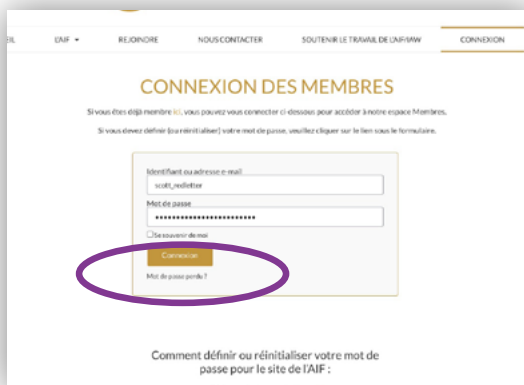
EIL L'AIF ▾ REJOINDRE NOUS CONTACTER SOUTENIR LE TRAVAIL DE L'AIF/MAW CONNEXION

CONNEXION DES MEMBRES

Si vous êtes déjà membre ici, vous pouvez vous connecter ci-dessous pour accéder à notre espace Membres.

Si vous devez définir (ou réinitialiser) votre mot de passe, veuillez cliquer sur le lien sous le formulaire.

Identifiant ou adresse e-mail
scott_redletter
Mot de passe
••••••••••••••••••••••••
Se souvenir de moi
Connexion
Mot de passe perdu ?

Comment définir ou réinitialiser votre mot de passe pour le site de l'AIF :